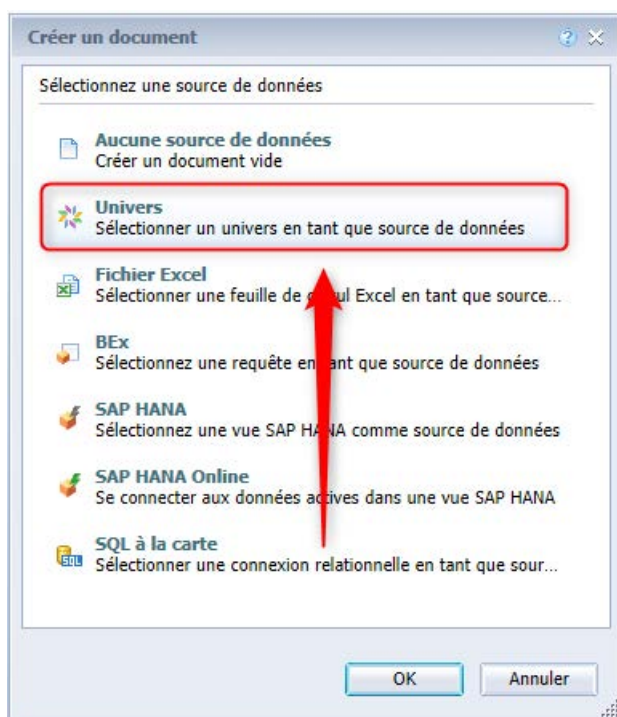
Créer un document

Sélectionnez une source de données

Aucune source de données
Créer un document vide

Univers
Sélectionner un univers en tant que source de données

Fichier Excel
Sélectionner une feuille de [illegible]ul Excel en tant que source...

BEx
Sélectionnez une requête en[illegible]ant que source de données

SAP HANA
Sélectionnez une vue SAP H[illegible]A comme source de données

SAP HANA Online
Se connecter aux données a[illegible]tives dans une vue SAP HANA

SQL à la carte
Sélectionner une connexion relationnelle en tant que sour...

OK
Annuler